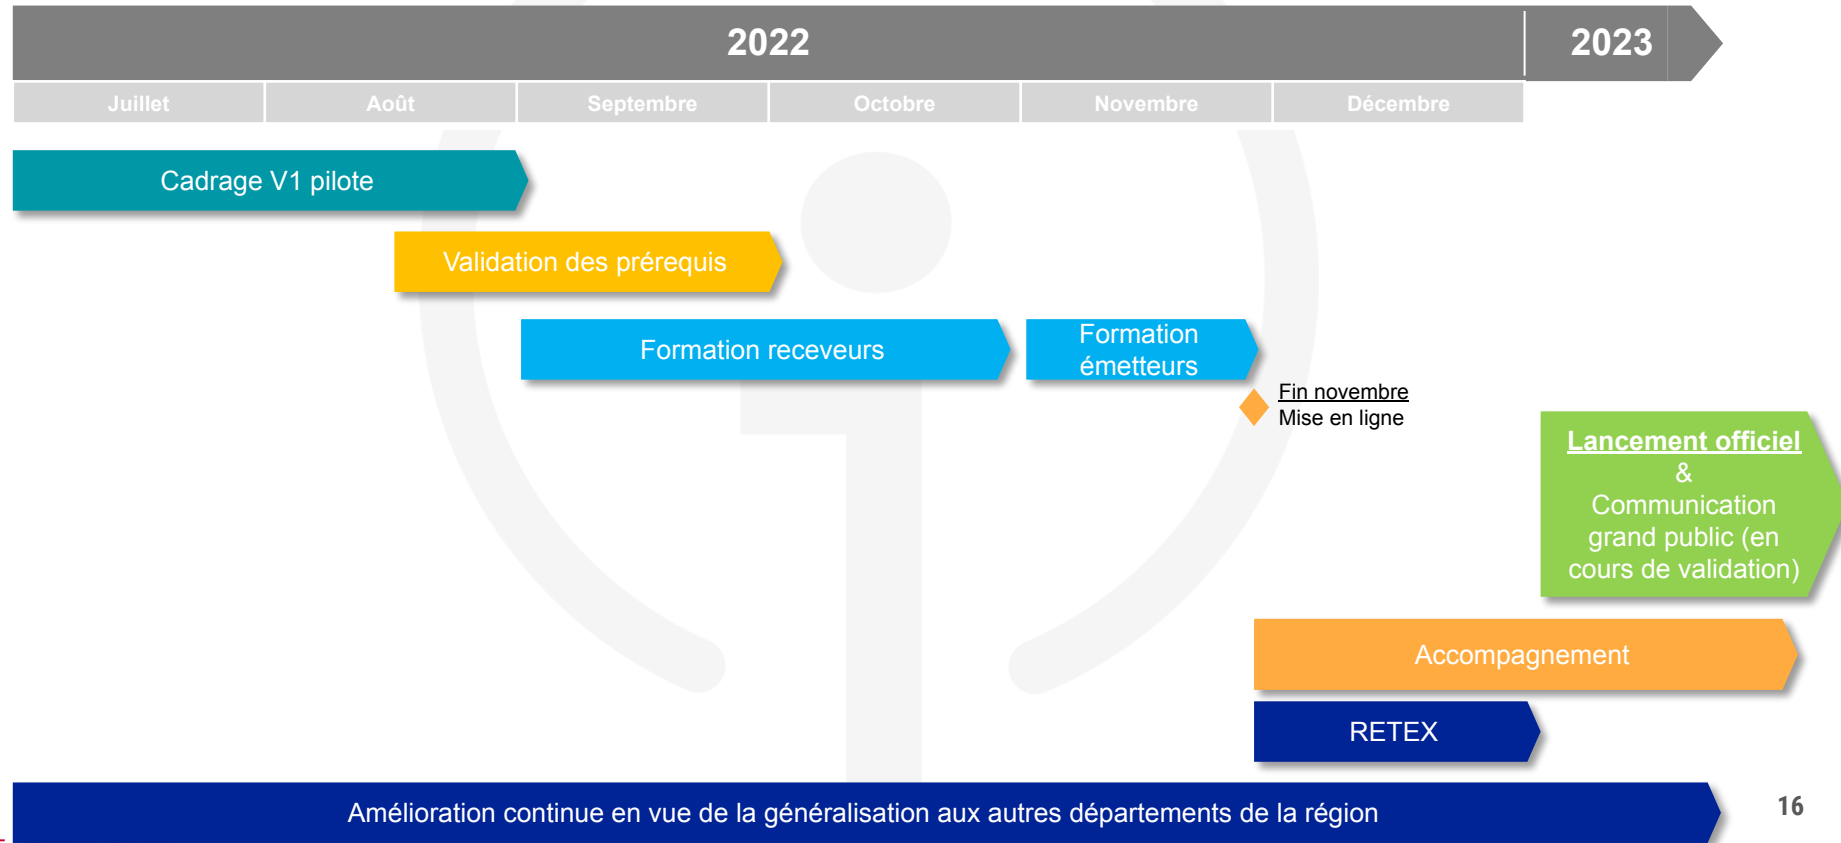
2022

2023

Juillet

Août

Septembre

Octobre

Novembre

Décembre

Cadrage V1 pilote

Validation des prérequis

Formation receveurs

Formation émetteurs

Fin novembre
Mise en ligne

Lancement officiel
&
Communication grand public (en cours de validation)

Accompagnement

RETEX

Amélioration continue en vue de la généralisation aux autres départements de la région

16